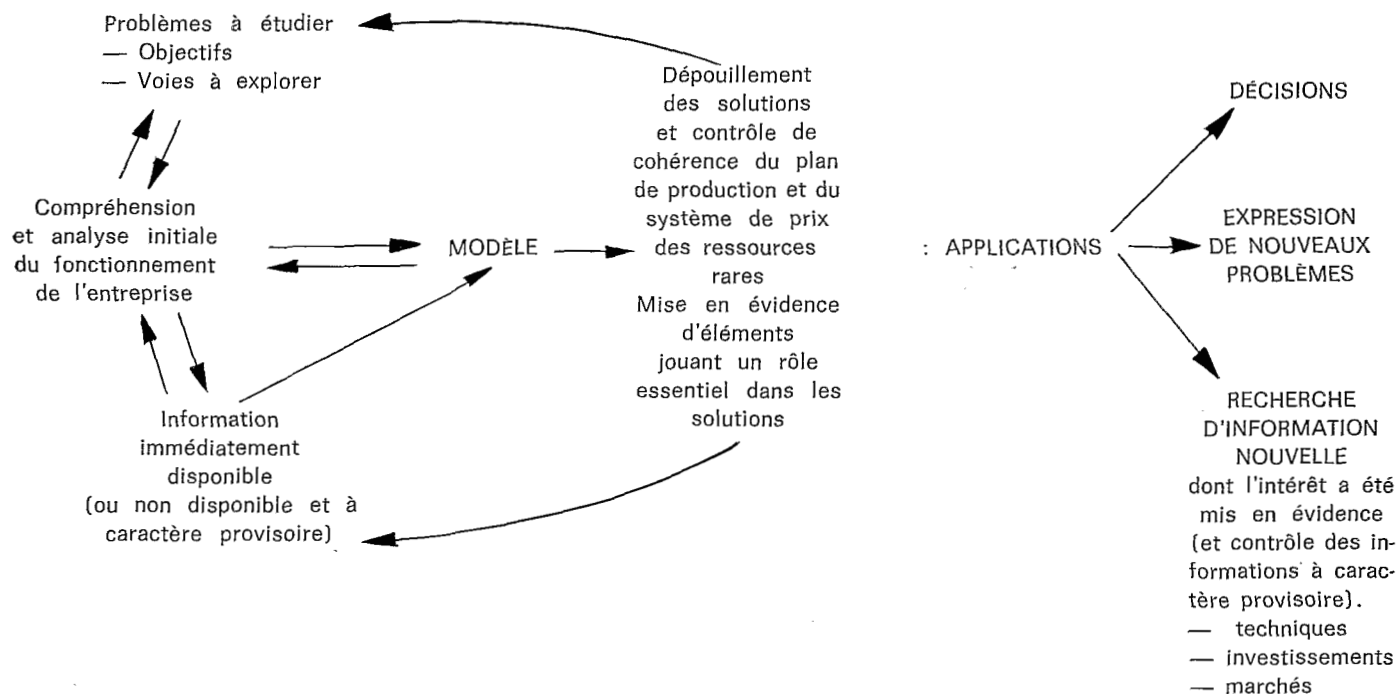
Problèmes à étudier
— Objectifs
— Voies à explorer

Compréhension et analyse initiale du fonctionnement de l'entreprise

Information immédiatement disponible (ou non disponible et à caractère provisoire)

MODÈLE

Dépouillement des solutions et contrôle de cohérence du plan de production et du système de prix des ressources rares
Mise en évidence d'éléments jouant un rôle essentiel dans les solutions

: APPLICATIONS

DÉCISIONS

EXPRESSION DE NOUVEAUX PROBLÈMES

RECHERCHE D'INFORMATION NOUVELLE
dont l'intérêt a été mis en évidence (et contrôle des informations à caractère provisoire).
— techniques
— investissements
— marchés